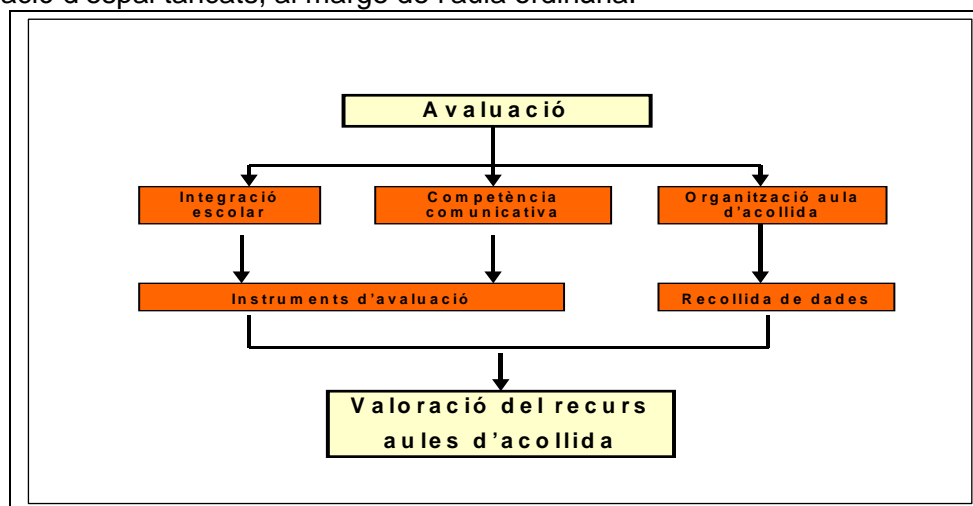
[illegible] d'espai tancats, al marge de l'aula ordinària.

Avaluació

Integració escolar

Competència comunicativa

Organització aula d'acollida

Instruments d'avaluació

Recollida de dades

Valoració del recurs aules d'acollida